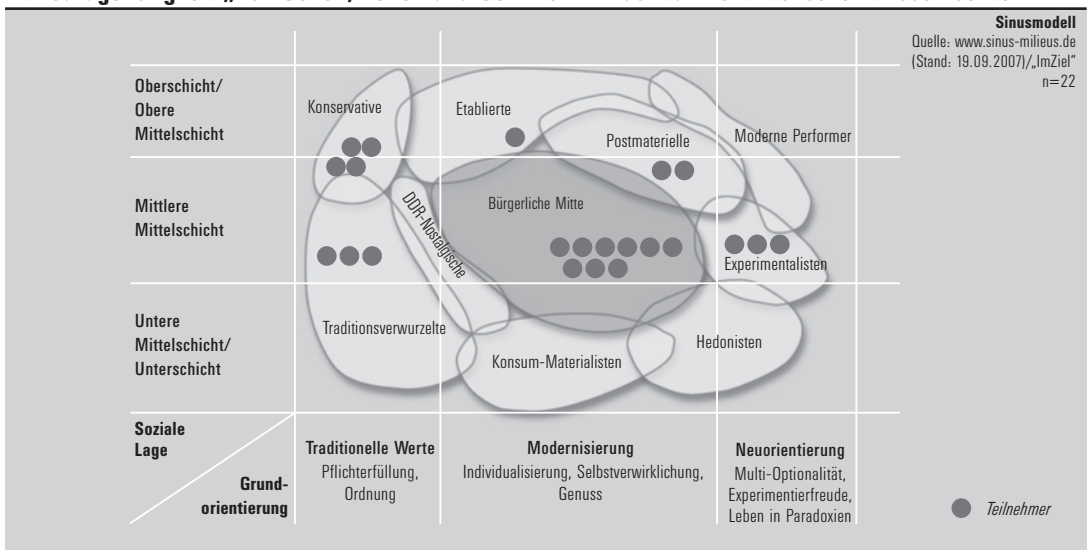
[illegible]

Sinusmodell
Quelle: www.sinus-milieus.de (Stand: 19.09.2007)/„ImZiel"
n=22

Oberschicht/ Obere Mittelschicht

Mittlere Mittelschicht

Untere Mittelschicht/ Unterschicht

Konservative

Etablierte

Postmaterielle

Moderne Performer

DDR-Nostalgische

Bürgerliche Mitte

Experimentalisten

Traditionsverwurzelte

Konsum-Materialisten

Hedonisten

Soziale Lage

Grundorientierung

Traditionelle Werte
Pflichterfüllung, Ordnung

Modernisierung
Individualisierung, Selbstverwirklichung, Genuss

Neuorientierung
Multi-Optionalität, Experimentierfreude, Leben in Paradoxien

Teilnehmer